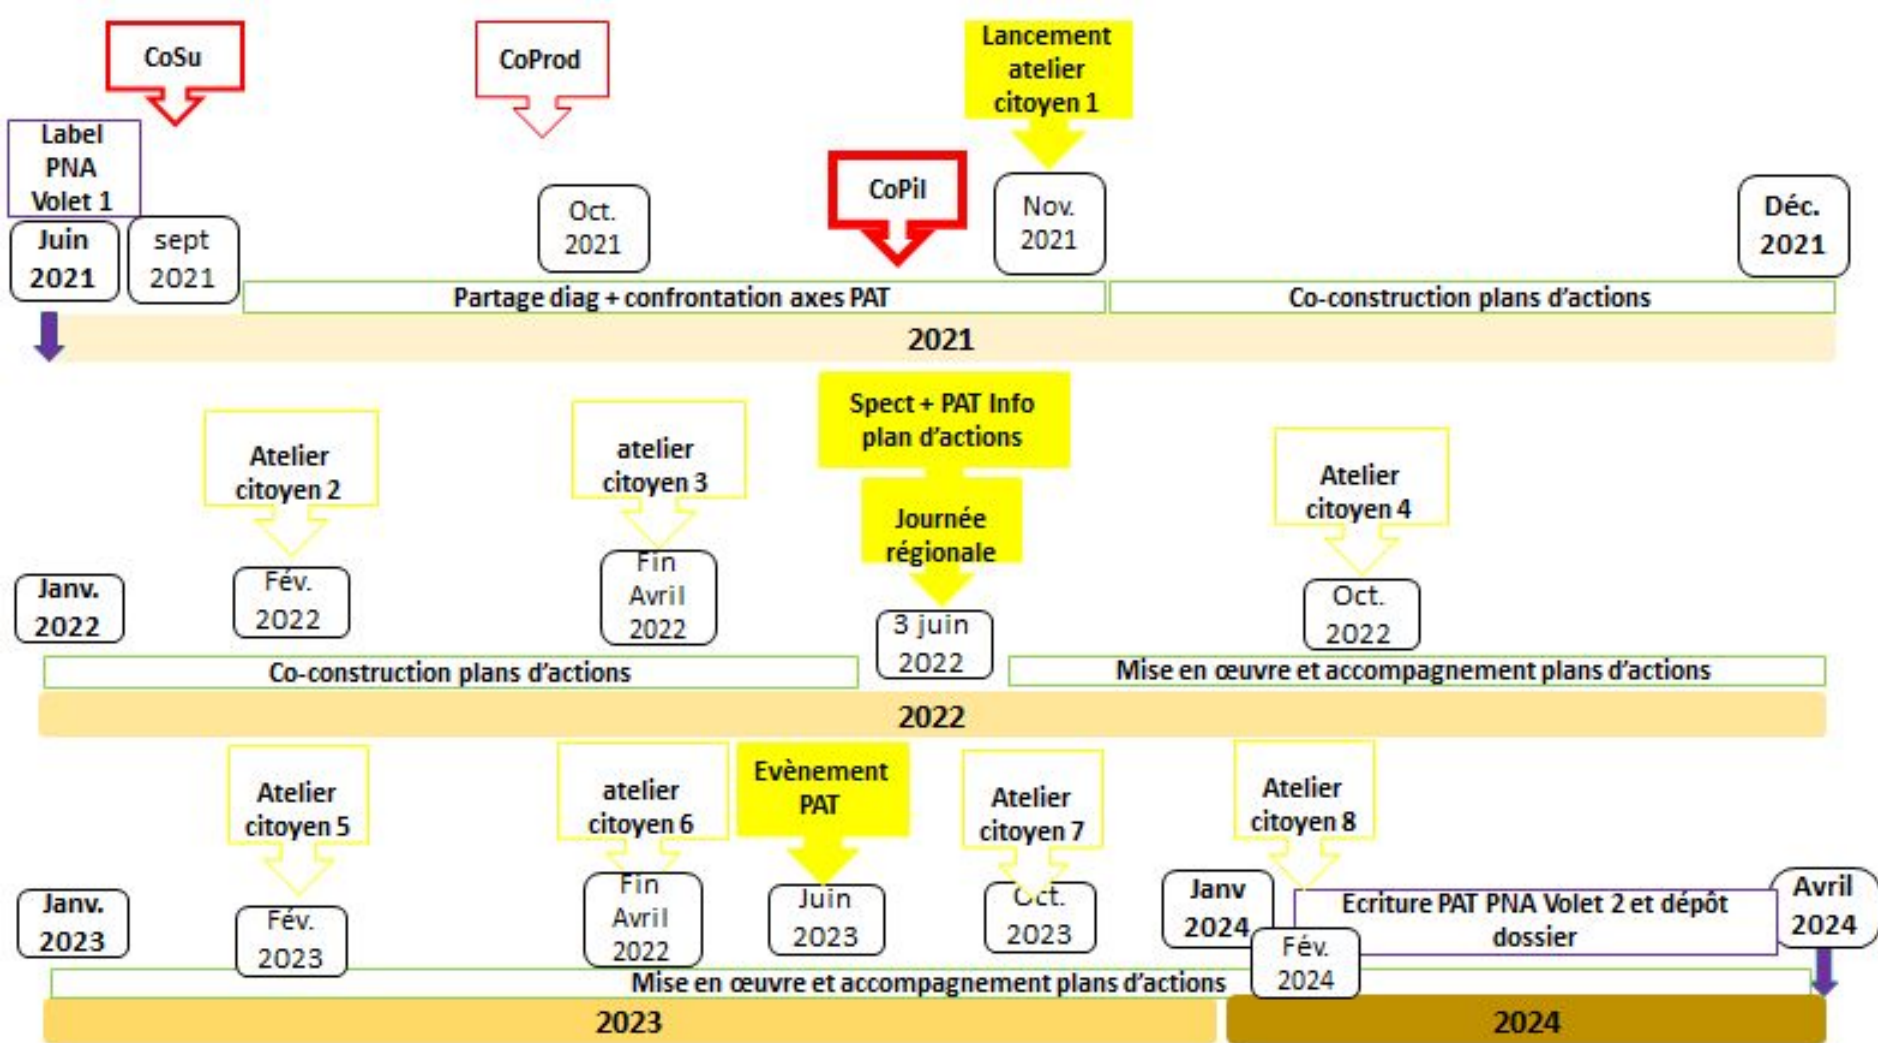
CoSu

CoProd

Lancement atelier citoyen 1

Label PNA Volet 1

Juin 2021

sept 2021

Oct. 2021

CoPil

Nov. 2021

Déc. 2021

Partage diag + confrontation axes PAT

Co-construction plans d'actions

2021

Spect + PAT Info plan d'actions

Atelier citoyen 2

atelier citoyen 3

Journée régionale

Atelier citoyen 4

Janv. 2022

Fév. 2022

Fin Avril 2022

3 juin 2022

Oct. 2022

Co-construction plans d'actions

Mise en œuvre et accompagnement plans d'actions

2022

Atelier citoyen 5

atelier citoyen 6

Evènement PAT

Atelier citoyen 7

Atelier citoyen 8

Janv. 2023

Fév. 2023

Fin Avril 2022

Juin 2023

Oct. 2023

Janv 2024

Ecriture PAT PNA Volet 2 et dépôt dossier

Avril 2024

Fév. 2024

Mise en œuvre et accompagnement plans d'actions

2023

2024